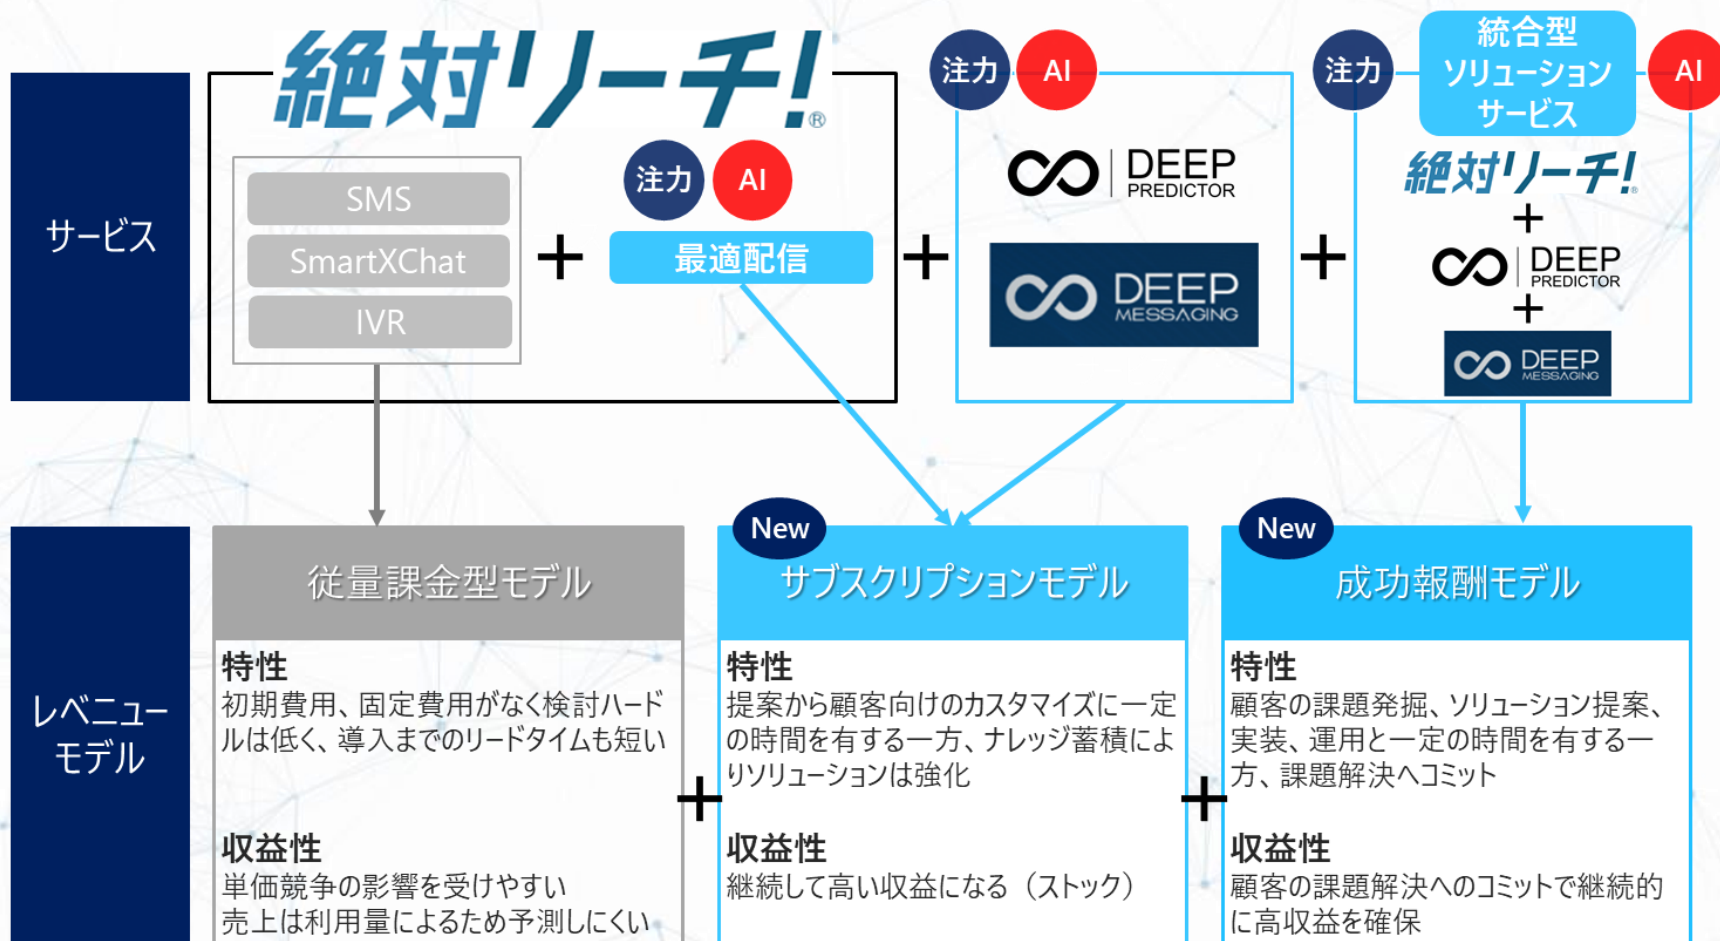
サービス

絶対リーチ!®

SMS
SmartXChat
IVR

＋

注力 AI
最適配信

＋

注力 AI
DEEP PREDICTOR
DEEP MESSAGING

＋

注力 統合型ソリューションサービス AI
絶対リーチ!
＋
DEEP PREDICTOR
＋
DEEP MESSAGING

レベニューモデル

従量課金型モデル
特性
初期費用、固定費用がなく検討ハードルは低く、導入までのリードタイムも短い
収益性
単価競争の影響を受けやすい
売上は利用量によるため予測しにくい

＋

New
サブスクリプションモデル
特性
提案から顧客向けのカスタマイズに一定の時間を有する一方、ナレッジ蓄積によりソリューションは強化
収益性
継続して高い収益になる（ストック）

＋

New
成功報酬モデル
特性
顧客の課題発掘、ソリューション提案、実装、運用と一定の時間を有する一方、課題解決へコミット
収益性
顧客の課題解決へのコミットで継続的に高収益を確保